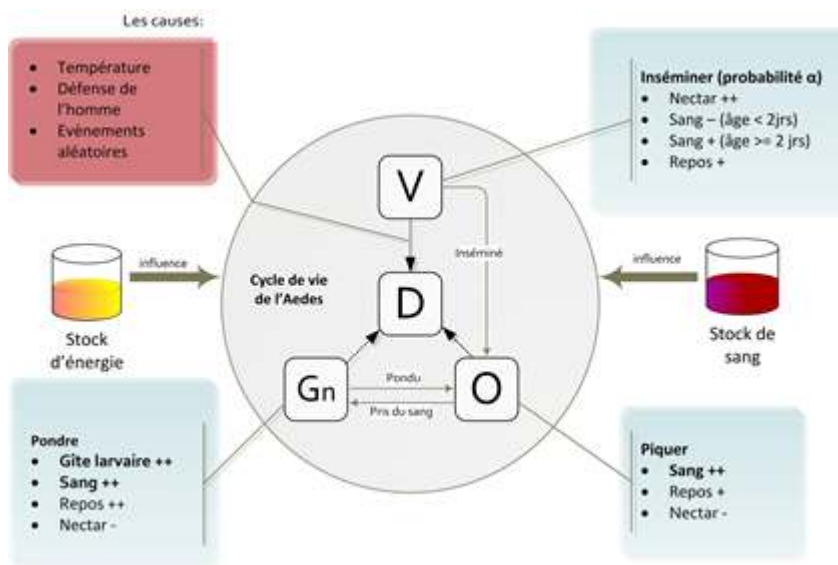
Les causes:

- Température
- Défense de l'homme
- Evénements aléatoires

Inséminer (probabilité α)
- Nectar ++
- Sang – (âge < 2jrs)
- Sang + (âge >= 2 jrs)
- Repos +

V

Inséminé

influence

Cycle de vie de l'Aedes

D

influence

Stock d'énergie

Stock de sang

Gn

Pondu

O

Pris du sang

Pondre
- Gite larvaire ++
- Sang ++
- Repos ++
- Nectar -

Piquer
- Sang ++
- Repos +
- Nectar -